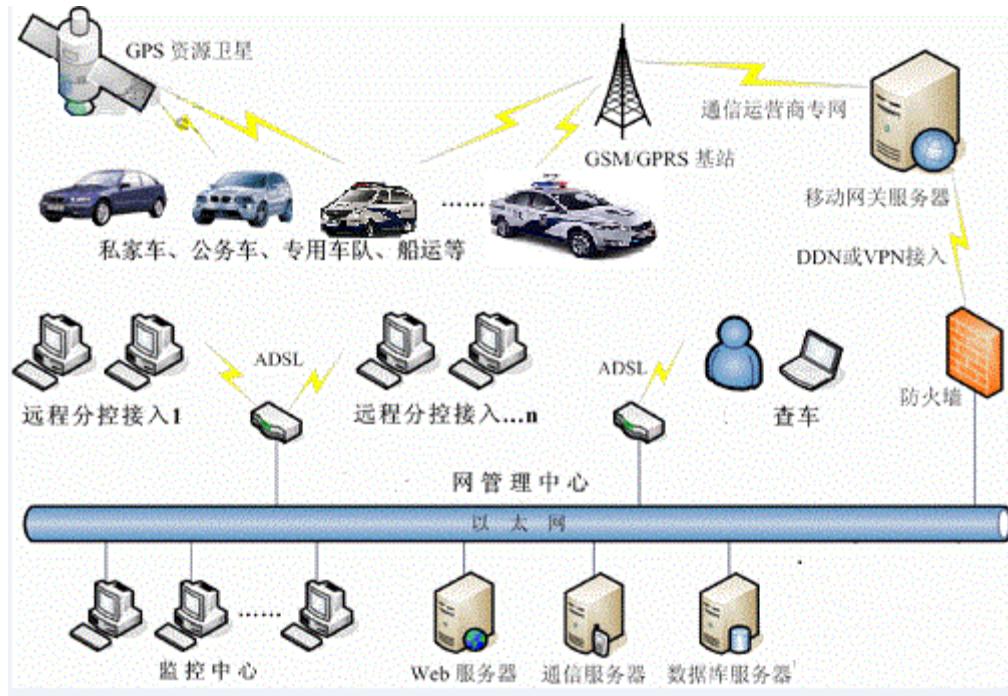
GPS 资源卫星

GSM/GPRS 基站

通信运营商专网

移动网关服务器

私家车、公务车、专用车队、船运等

DDN或VPN接入

ADSL

ADSL

远程分控接入1

远程分控接入…n

查车

防火墙

网管理中心

以太网

监控中心

Web 服务器

通信服务器

数据库服务器